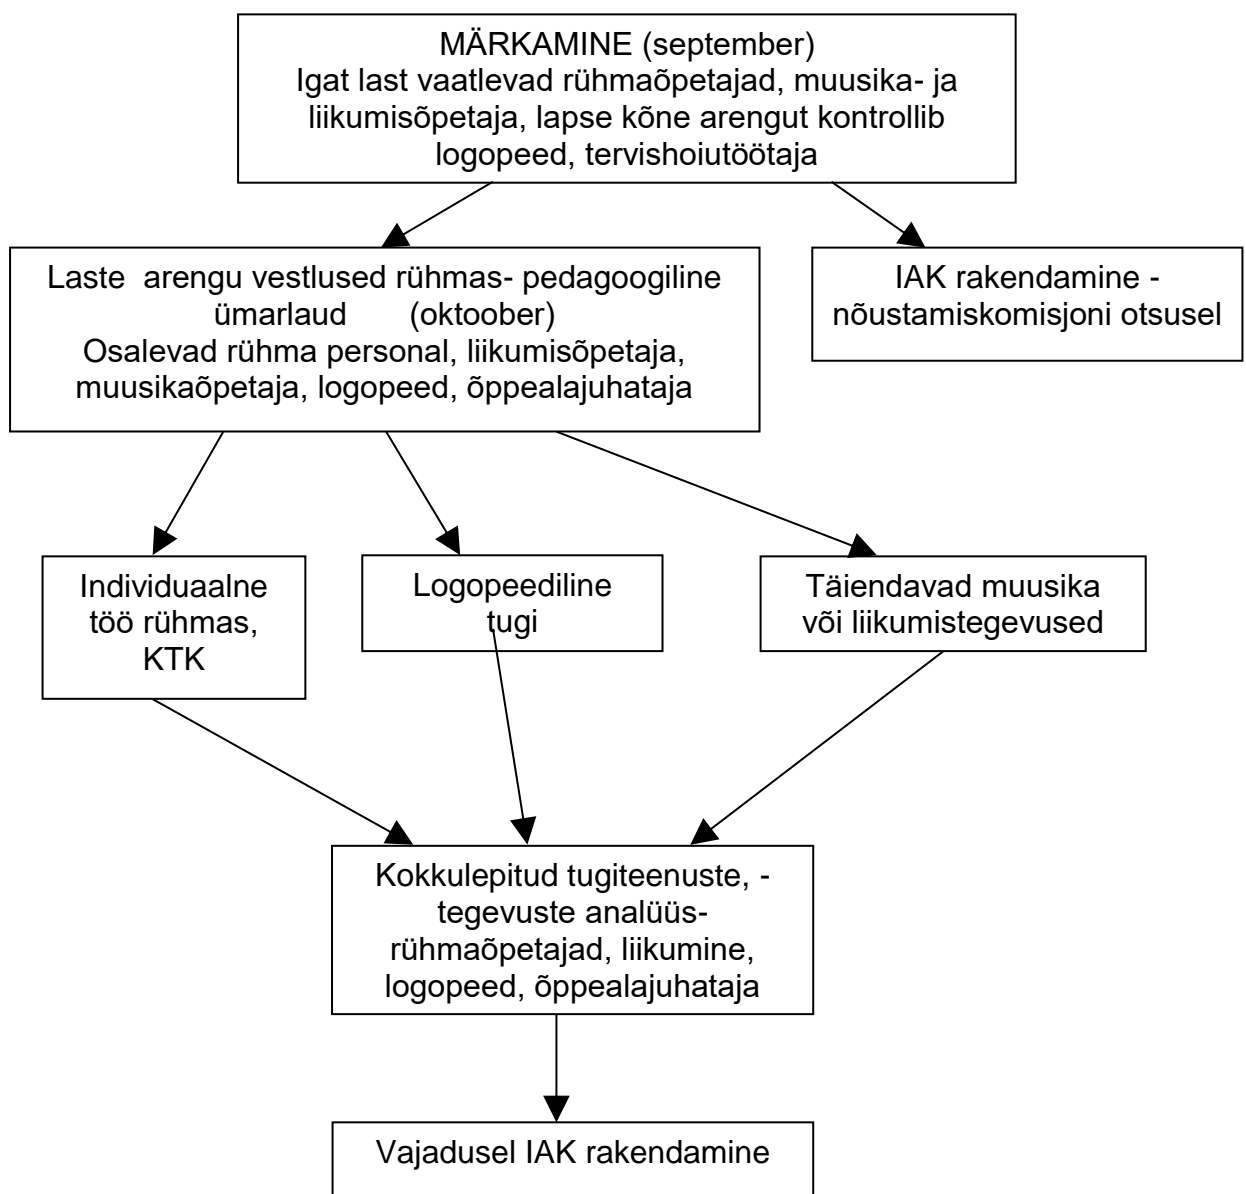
MÄRKAMINE (september)
Igat last vaatlevad rühmaõpetajad, muusika- ja liikumisõpetaja, lapse kõne arengut kontrollib logopeed, tervishoiutöötaja

Laste arengu vestlused rühmas- pedagoogiline ümarlaud (oktoober)
Osalevad rühma personal, liikumisõpetaja, muusikaõpetaja, logopeed, õppealajuhataja

IAK rakendamine - nõustamiskomisjoni otsusel

Individuaalne töö rühmas, KTK

Logopeediline tugi

Täiendavad muusika või liikumistegevused

Kokkulepitud tugiteenuste, -tegevuste analüüs- rühmaõpetajad, liikumine, logopeed, õppealajuhataja

Vajadusel IAK rakendamine